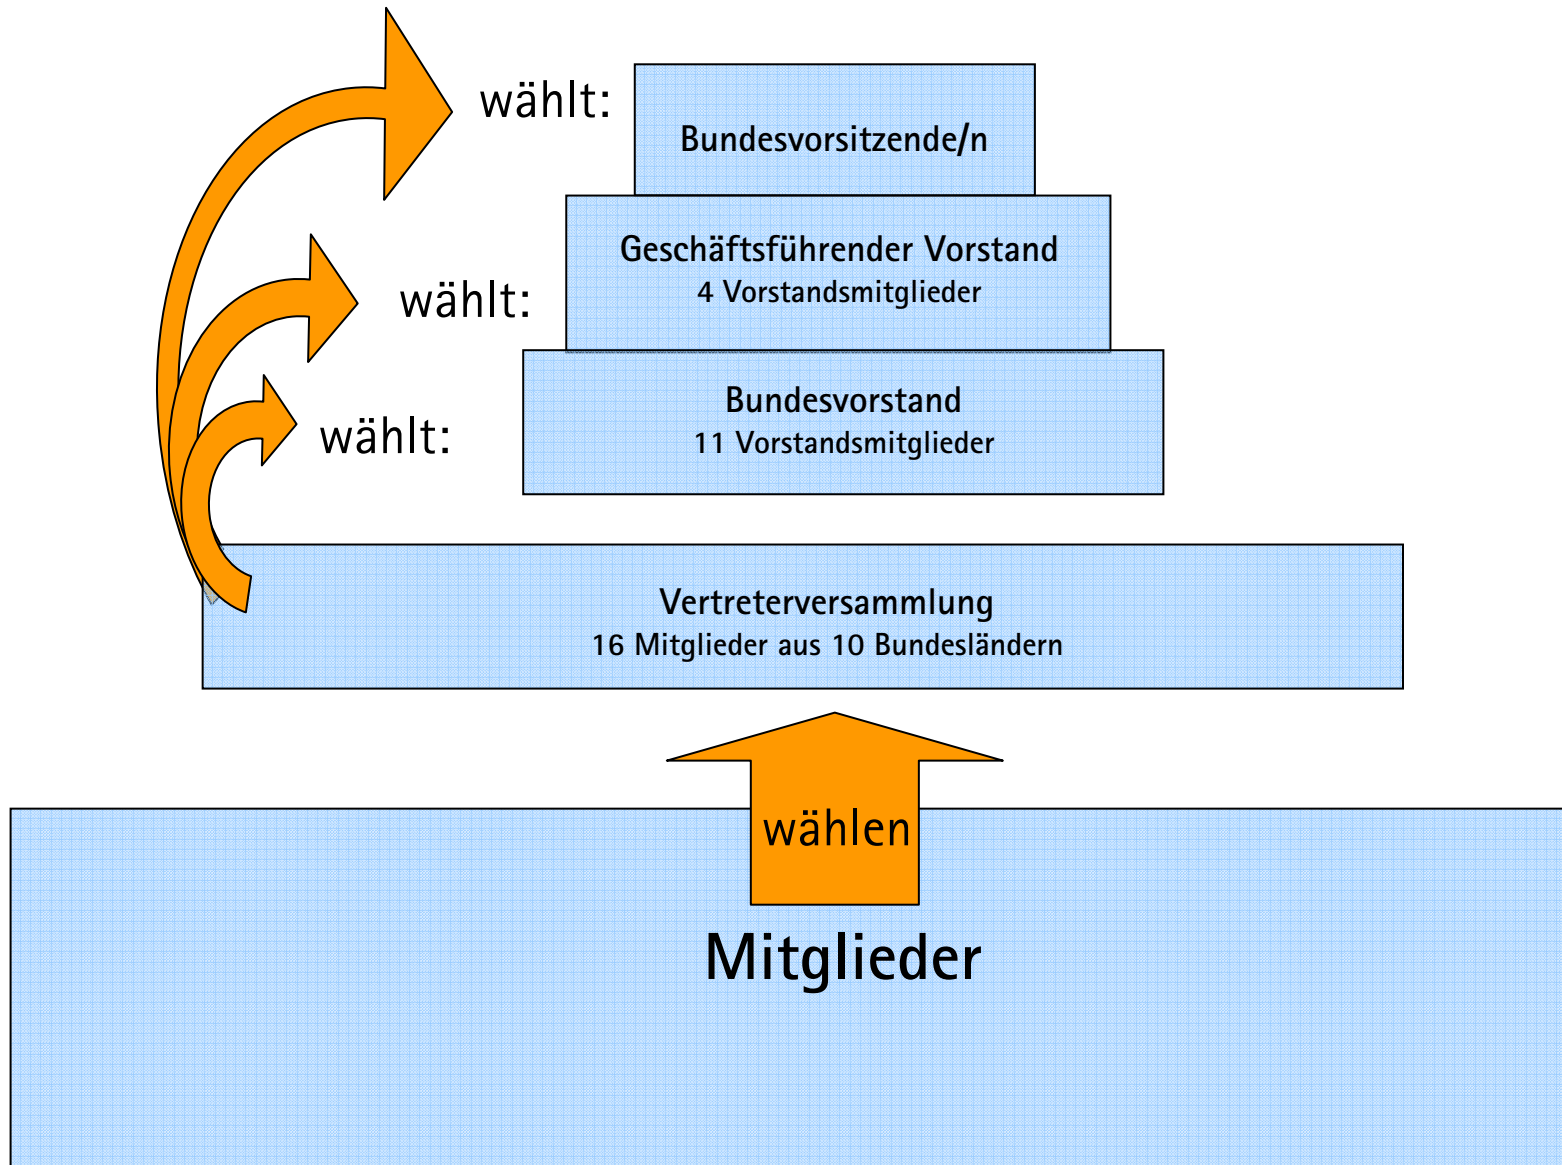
wählt:

Bundesvorsitzende/n

wählt:

Geschäftsführender Vorstand
4 Vorstandsmitglieder

wählt:

Bundesvorstand
11 Vorstandsmitglieder

Vertreterversammlung
16 Mitglieder aus 10 Bundesländern

wählen

Mitglieder